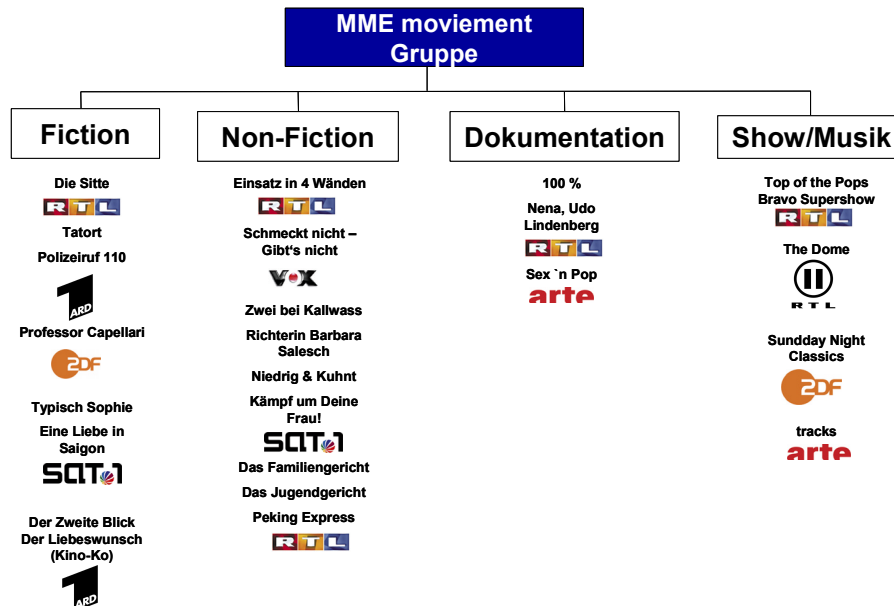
MME moviement Gruppe

Fiction

Die Sitte
RTL
Tatort
Polizeiruf 110
1 ARD
Professor Capellari
ZDF
Typisch Sophie
Eine Liebe in Saigon
SAT.1
Der Zweite Blick
Der Liebeswunsch (Kino-Ko)
1 ARD

Non-Fiction

Einsatz in 4 Wänden
RTL
Schmeckt nicht – Gibt's nicht
VOX
Zwei bei Kallwass
Richterin Barbara Salesch
Niedrig & Kuhnt
Kämpf um Deine Frau!
SAT.1
Das Familiengericht
Das Jugendgericht
Peking Express
RTL

Dokumentation

100 %
Nena, Udo Lindenberg
RTL
Sex `n Pop
arte

Show/Musik

Top of the Pops
Bravo Supershow
RTL
The Dome
RTL II
Sundday Night Classics
ZDF
tracks
arte